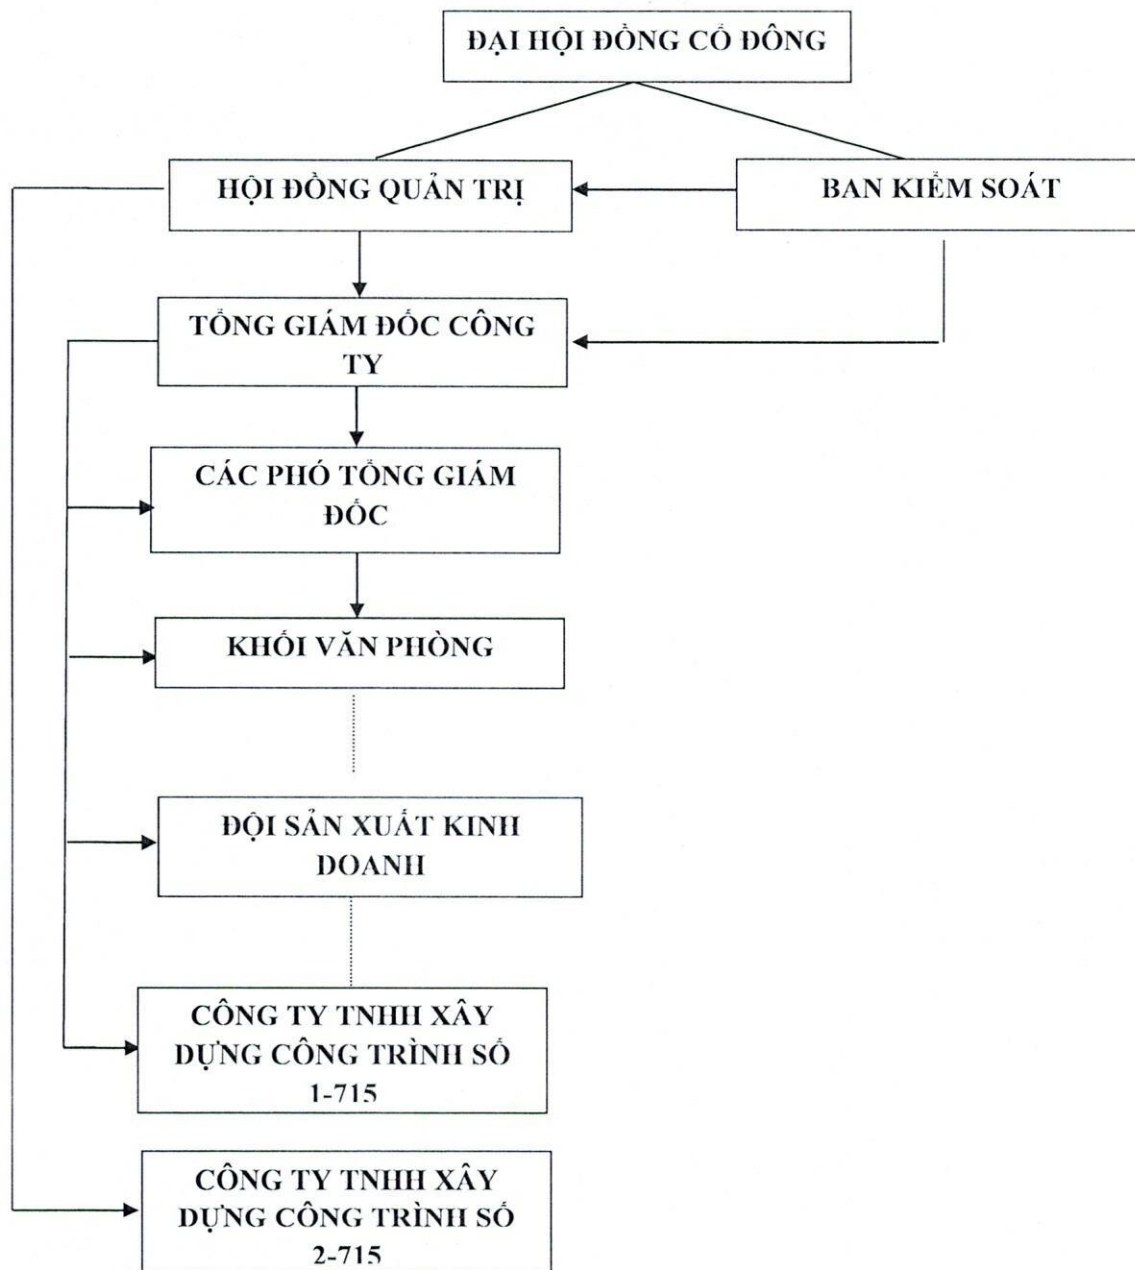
ĐẠI HỘI ĐỒNG CỔ ĐÔNG

HỘI ĐỒNG QUẢN TRỊ

BAN KIỂM SOÁT

TỔNG GIÁM ĐỐC CÔNG TY

CÁC PHÓ TỔNG GIÁM ĐỐC

KHỐI VĂN PHÒNG

ĐỘI SẢN XUẤT KINH DOANH

CÔNG TY TNHH XÂY DỰNG CÔNG TRÌNH SỐ 1-715

CÔNG TY TNHH XÂY DỰNG CÔNG TRÌNH SỐ 2-715